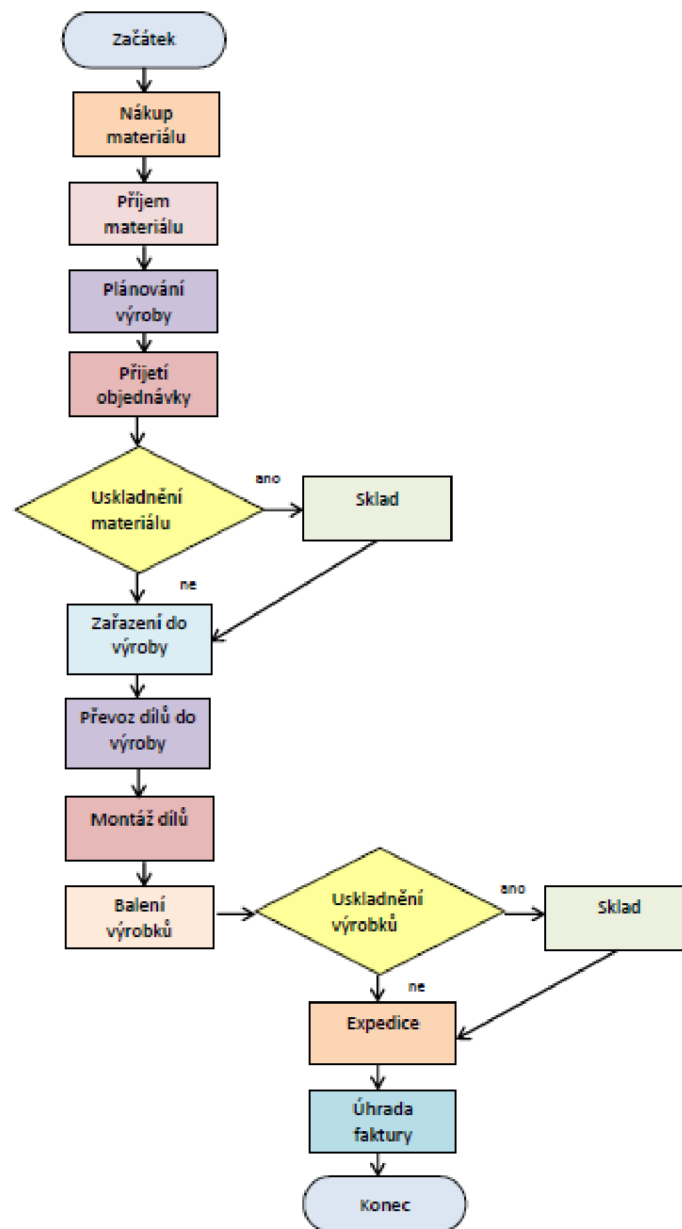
Začátek

Nákup materiálu

Příjem materiálu

Plánování výroby

Přijetí objednávky

Uskladnění materiálu

ano

Sklad

ne

Zařazení do výroby

Převoz dílů do výroby

Montáž dílů

Balení výrobků

Uskladnění výrobků

ano

Sklad

ne

Expedice

Úhrada faktury

Konec